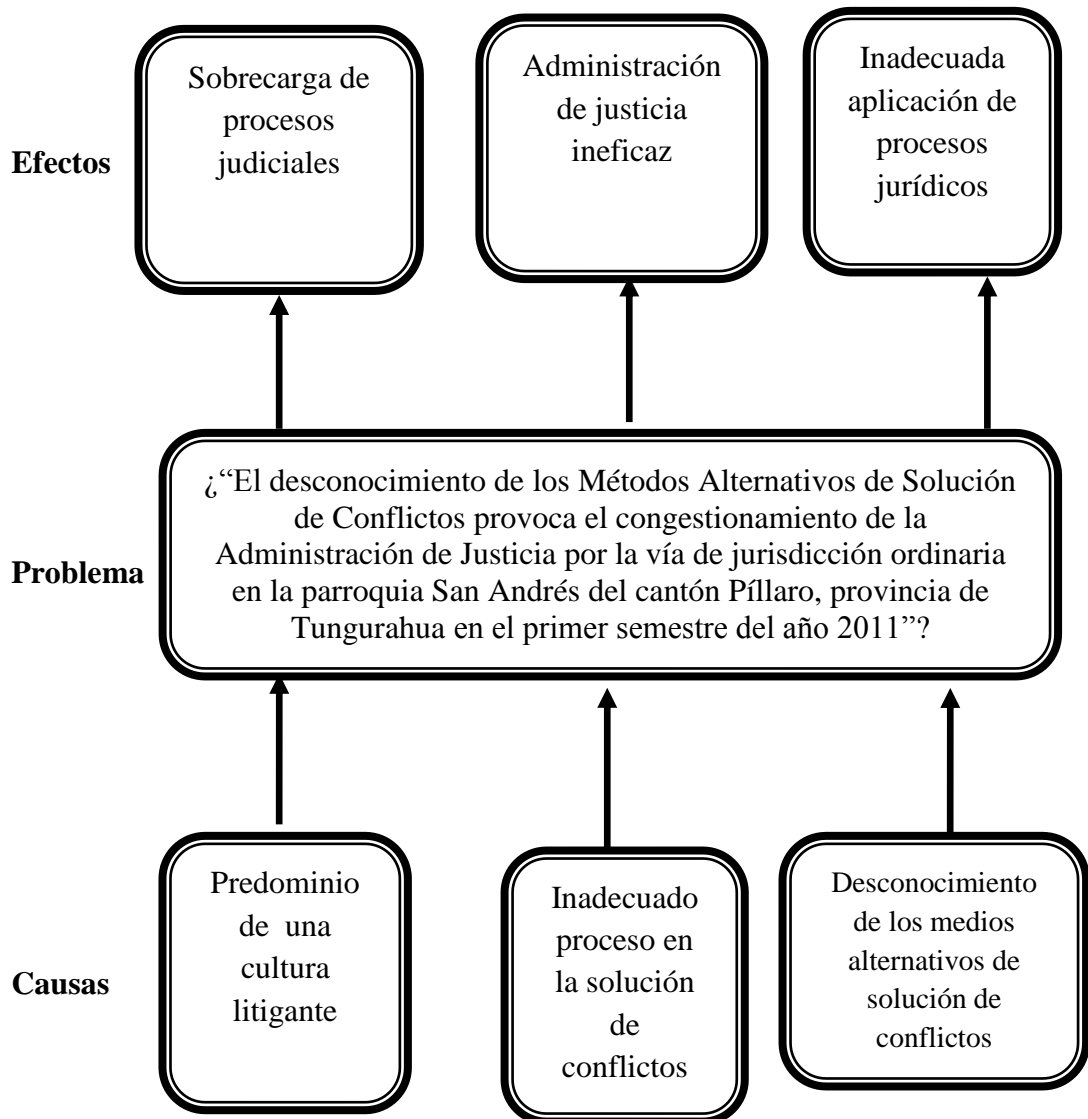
Efectos

Sobrecarga de procesos judiciales

Administración de justicia ineficaz

Inadecuada aplicación de procesos jurídicos

Problema

¿"El desconocimiento de los Métodos Alternativos de Solución de Conflictos provoca el congestionamiento de la Administración de Justicia por la vía de jurisdicción ordinaria en la parroquia San Andrés del cantón Píllaro, provincia de Tungurahua en el primer semestre del año 2011"?

Causas

Predominio de una cultura litigante

Inadecuado proceso en la solución de conflictos

Desconocimiento de los medios alternativos de solución de conflictos